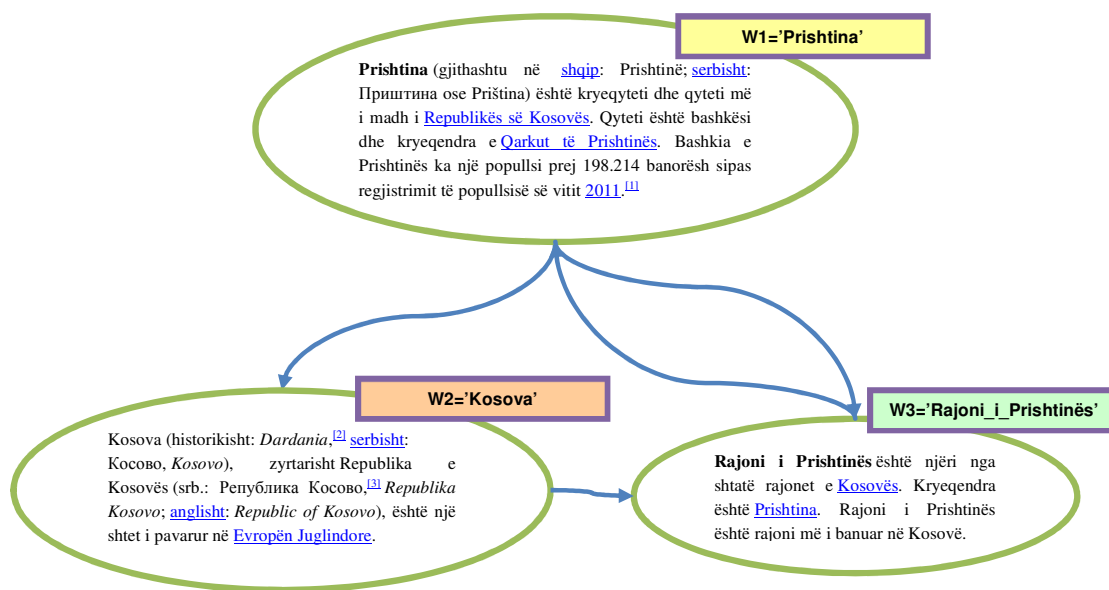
W1='Prishtina'

**Prishtina** (gjithashtu në shqip: Prishtinë; serbisht: Приштина ose Priština) është kryeqyteti dhe qyteti më i madh i Republikës së Kosovës. Qyteti është bashkësi dhe kryeqendra e Qarkut të Prishtinës. Bashkia e Prishtinës ka një popullsi prej 198.214 banorësh sipas regjistrimit të popullsisë së vitit 2011.[1]

W2='Kosova'

Kosova (historikisht: *Dardania*,[2] serbisht: Косово, *Kosovo*), zyrtarisht Republika e Kosovës (srb.: Република Косово,[3] *Republika Kosovo*; anglisht: *Republic of Kosovo*), është një shtet i pavarur në Evropën Juglindore.

W3='Rajoni_i_Prishtinës'

**Rajoni i Prishtinës** është njëri nga shtatë rajonet e Kosovës. Kryeqendra është Prishtina. Rajoni i Prishtinës është rajoni më i banuar në Kosovë.